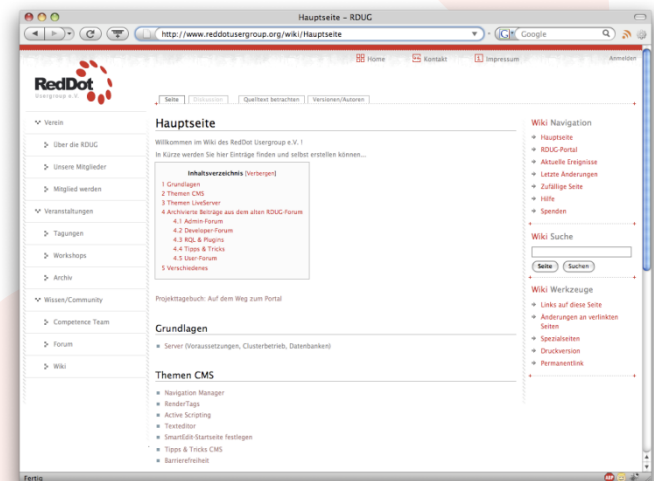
Hauptseite – RDUG

http://www.reddotusergroup.org/wiki/Hauptseite

Google

Home Kontakt Impressum Anmelden

RedDot Usergroup e.V.

Seite Diskussion Quelltext betrachten Versionen/Autoren

Verein

Über die RDUG

Unsere Mitglieder

Mitglied werden

Veranstaltungen

Tagungen

Workshops

Archiv

Wissen/Community

Competence Team

Forum

Wiki

Hauptseite

Willkommen im Wiki des RedDot Usergroup e.V. !

In Kürze werden Sie hier Einträge finden und selbst erstellen können...

Inhaltsverzeichnis [Verbergen]

1 Grundlagen
2 Themen CMS
3 Themen LiveServer
4 Archivierte Beiträge aus dem alten RDUG-Forum
4.1 Admin-Forum
4.2 Developer-Forum
4.3 RQL & Plugins
4.4 Tipps & Tricks
4.5 User-Forum
5 Verschiedenes

Projekttagebuch: Auf dem Weg zum Portal

Grundlagen

Server (Voraussetzungen, Clusterbetrieb, Datenbanken)

Themen CMS

Navigation Manager
RenderTags
Active Scripting
Texteditor
SmartEdit-Startseite festlegen
Tipps & Tricks CMS
Barrierefreiheit

Wiki Navigation

Hauptseite
RDUG-Portal
Aktuelle Ereignisse
Letzte Änderungen
Zufällige Seite
Hilfe
Spenden

Wiki Suche

Seite Suchen

Wiki Werkzeuge

Links auf diese Seite
Änderungen an verlinkten Seiten
Spezialseiten
Druckversion
Permanentlink

Fertig